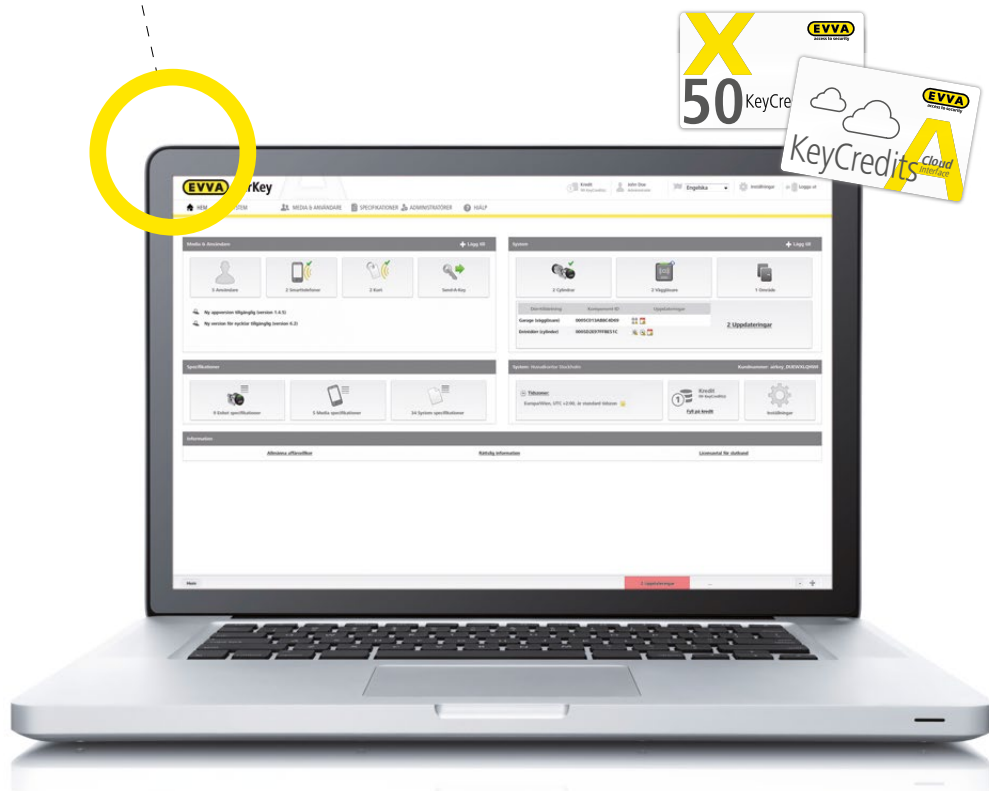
EVVA
access to security
X
50 KeyCred

EVVA
access to security
KeyCredits Cloud Interface

EVVA rKey
Kredit
John Doe
Engelska
Inställningar
Logga ut

HEM STEM MEDIA & ANVÄNDARE SPECIFIKATIONER ADMINISTRATÖRER HJÄLP

Media & Användare
Lägg till
5 Användare
2 Smartphones
2 Kort
Send-A-Key
Ny appversion tillgänglig (version 1.4.5)
Ny version för nycklar tillgänglig (version 6.2)

System
Lägg till
2 Cylindrar
2 Väggläsare
1 Enviale
Identifiering
Komponent-ID
Uppdateringar
Garage (väggläsare)
0005C0134B0CAD09
Entrédörr (cylinder)
0005D2E97FF8E51C
2 Uppdateringar

Specifikationer
0 Enkel specifikationer
5 Media specifikationer
24 System specifikationer

System: Huvudkontor Stockholm
Kundnummer: airkey_DUEVKLQHHA
Tidszoner
Europe/Wien, UTC +2:00, är standard tidszon
Kredit
Fyll på kredit
Inställningar

Information
Allmänna affärsvillkor
Rättslig information
Licensavtal för slutkund

Hem
2 Uppdateringar